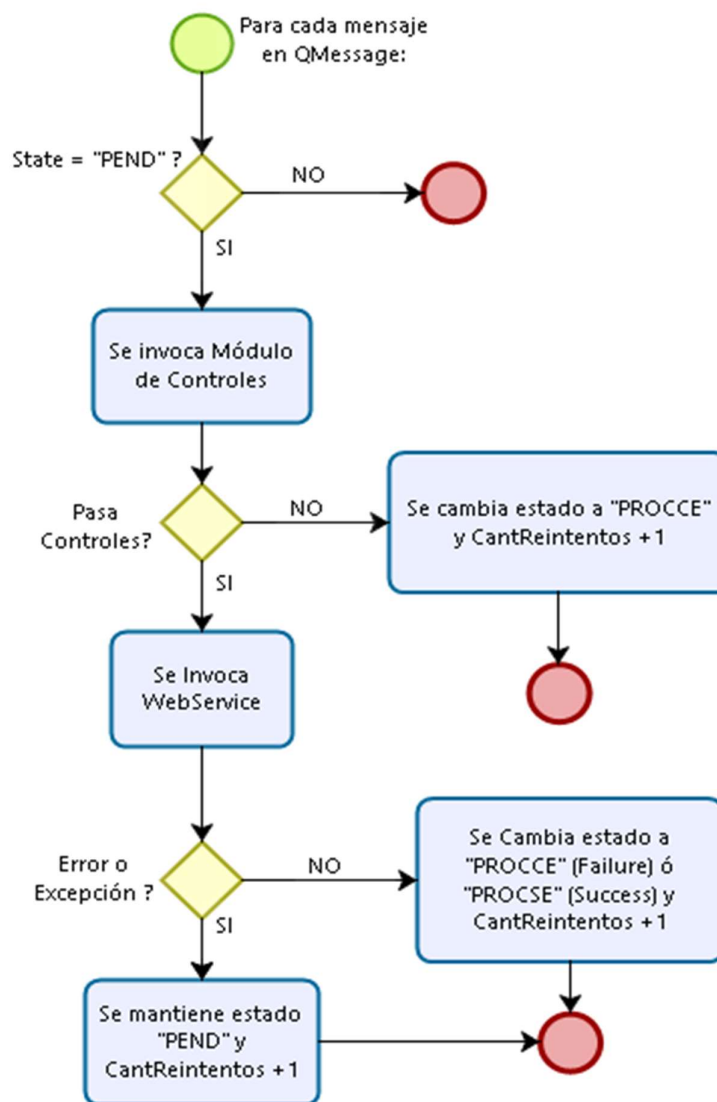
Para cada mensaje en QMessage:

State = "PEND" ?

NO

SI

Se invoca Módulo de Controles

Pasa Controles?

NO

Se cambia estado a "PROCCE" y CantReintentos +1

SI

Se Invoca WebService

Error o Excepción ?

NO

Se Cambia estado a "PROCCE" (Failure) ó "PROCSE" (Success) y CantReintentos +1

SI

Se mantiene estado "PEND" y CantReintentos +1